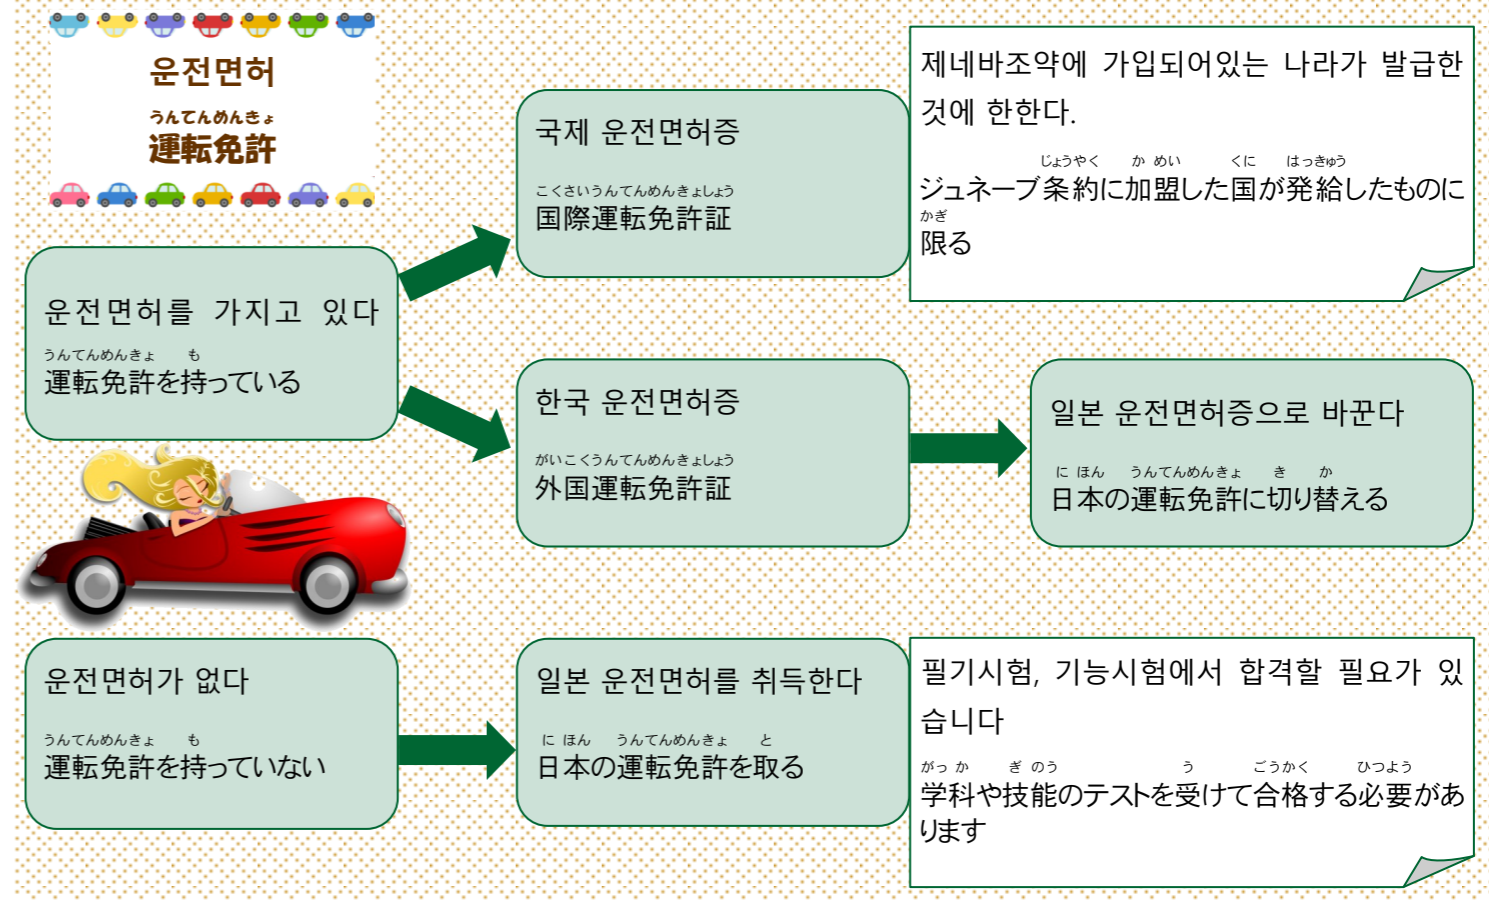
운전면허

うんてんめんきょ
運転免許

운전면허를 가지고 있다

うんてんめんきょ も
運転免許を持っている

국제 운전면허증

こくさいうんてんめんきょしょう
国際運転免許証

제네바조약에 가입되어있는 나라가 발급한 것에 한한다.

じょうやく かめい くに はっきゅう
ジュネーブ条約に加盟した国が発給したものに かぎ 限る

한국 운전면허증

がいこくうんてんめんきょしょう
外国運転免許証

일본 운전면허증으로 바꾼다

にほん うんてんめんきょ き か
日本の運転免許に切り替える

운전면허가 없다

うんてんめんきょ も
運転免許を持っていない

일본 운전면허를 취득한다

にほん うんてんめんきょ と
日本の運転免許を取る

필기시험, 기능시험에서 합격할 필요가 있습니다

がっか ぎのう う ごうかく ひつよう
学科や技能のテストを受けて合格する必要があります